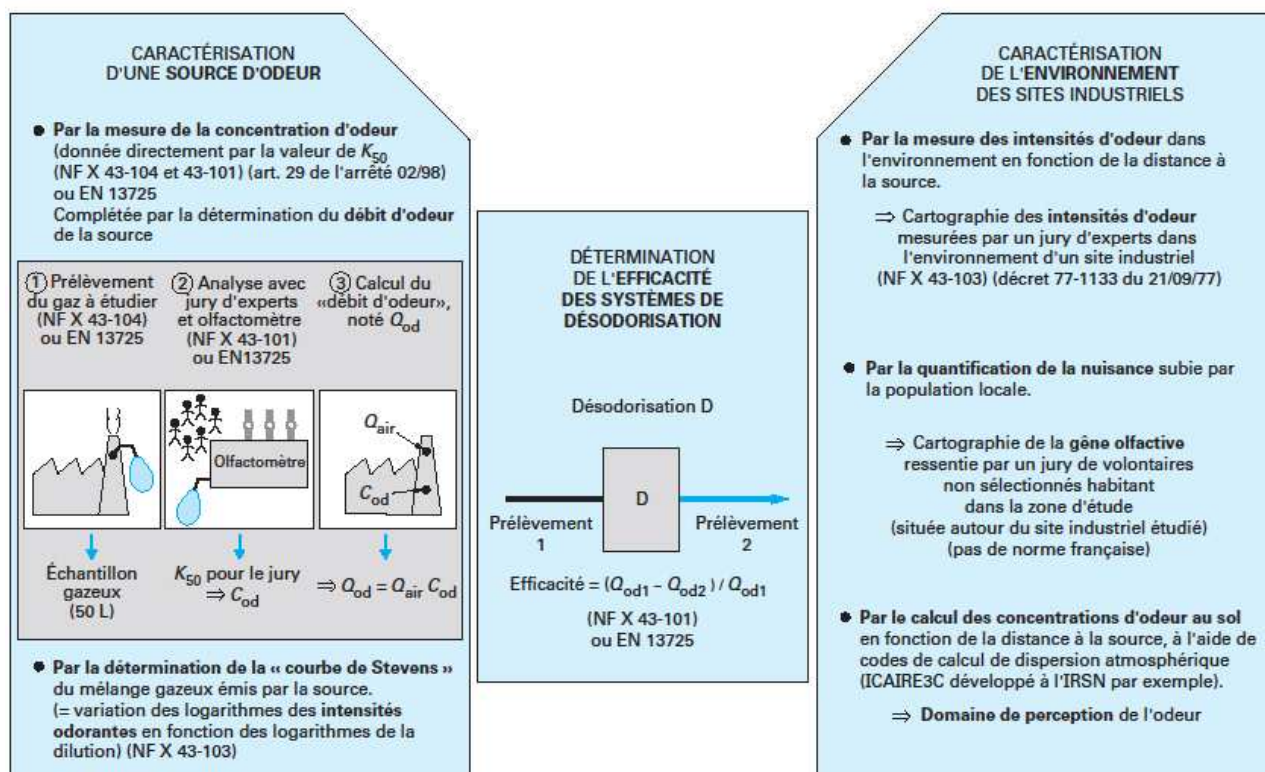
CARACTÉRISATION D'UNE SOURCE D'ODEUR

• Par la mesure de la concentration d'odeur (donnée directement par la valeur de $K_{50}$ (NF X 43-104 et 43-101) (art. 29 de l'arrêté 02/98) ou EN 13725
Complétée par la détermination du débit d'odeur de la source

① Prélèvement du gaz à étudier (NF X 43-104) ou EN 13725

② Analyse avec jury d'experts et olfactomètre (NF X 43-101) ou EN13725

③ Calcul du «débit d'odeur», noté $Q_{od}$

Olfactomètre

$Q_{air}$

$C_{od}$

Échantillon gazeux (50 L)

$K_{50}$ pour le jury $\Rightarrow C_{od}$

$\Rightarrow Q_{od} = Q_{air} \, C_{od}$

• Par la détermination de la « courbe de Stevens » du mélange gazeux émis par la source.
(= variation des logarithmes des intensités odorantes en fonction des logarithmes de la dilution) (NF X 43-103)

DÉTERMINATION DE L'EFFICACITÉ DES SYSTÈMES DE DÉSODORISATION

Désodorisation D

D

Prélèvement 1

Prélèvement 2

Efficacité = $(Q_{od1} - Q_{od2}) / Q_{od1}$

(NF X 43-101) ou EN 13725

CARACTÉRISATION DE L'ENVIRONNEMENT DES SITES INDUSTRIELS

• Par la mesure des intensités d'odeur dans l'environnement en fonction de la distance à la source.

$\Rightarrow$ Cartographie des intensités d'odeur mesurées par un jury d'experts dans l'environnement d'un site industriel (NF X 43-103) (décret 77-1133 du 21/09/77)

• Par la quantification de la nuisance subie par la population locale.

$\Rightarrow$ Cartographie de la gêne olfactive ressentie par un jury de volontaires non sélectionnés habitant dans la zone d'étude (située autour du site industriel étudié) (pas de norme française)

• Par le calcul des concentrations d'odeur au sol en fonction de la distance à la source, à l'aide de codes de calcul de dispersion atmosphérique (ICAIRE3C développé à l'IRSN par exemple).

$\Rightarrow$ Domaine de perception de l'odeur